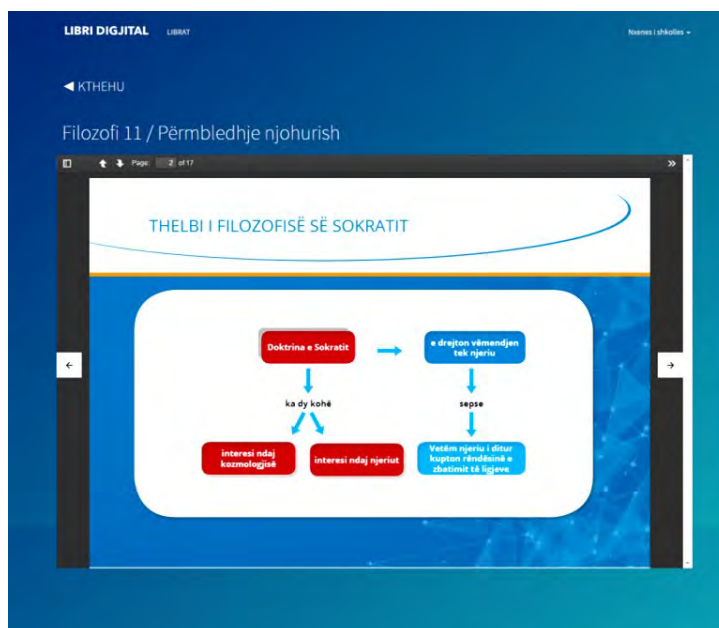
LIBRI DIGJITAL LIBRAT

Nxenes i shkolles

◀ KTHEHU

Filozofi 11 / Përmbledhje njohurish

Page: 2 of 17

THELBI I FILOZOFISË SË SOKRATIT

Doktrina e Sokratit

e drejton vëmendjen tek njeriu

ka dy kohë

sepse

interesi ndaj kozmologjisë

interesi ndaj njeriut

Vetëm njeriu i ditur kupton rëndësinë e zbatimit të ligjeve